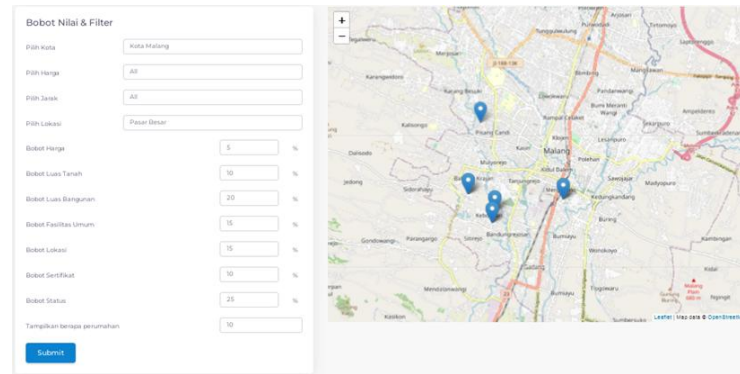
Bobot Nilai & Filter

Pilih Kota | Kota Malang
Pilih Harga | All
Pilih Jarak | All
Pilih Lokasi | Pasar Besar

Bobot Harga | 5 | %
Bobot Luas Tanah | 10 | %
Bobot Luas Bangunan | 20 | %
Bobot Fasilitas Umum | 15 | %
Bobot Lokasi | 15 | %
Bobot Sertifikat | 10 | %
Bobot Status | 25 | %
Tampilkan berapa perumahan | 10

Submit

+
−

Arjosari
Tunggulwulung
Polowijen
Tasikmadu
Tegalgondo
Karanglo
Karangwidoro
Pandanwangi
Mangliawan
Bunul Rejo
Bumi Meranti Wangi
Ampeldento
Kalisongo
Pisang Candi
Rampal Celaket
Lesanpuro
Sumberkradenan
Dau
Dalisodo
Mulyorejo
Malang
Polehan
Jedong
Bandulan
Kasin
Kebonsari
Kotalama
Sawojajar
Madyopuro
Sidorahayu
Ciptomulyo
Kedungkandang
Gondowangi
Parangargo
Sitirejo
Bandungrejosari
Buring
Bumiayu
Wonokoyo
Kidal
Kambingan
Gadang
Mendalanwangi
Tlogowaru
Sumberpasir
Kasikon
Arjowinangun
Tawangrejeni
Ngingit
Gunung Makelng
Leaflet | Map data © OpenStreetMap